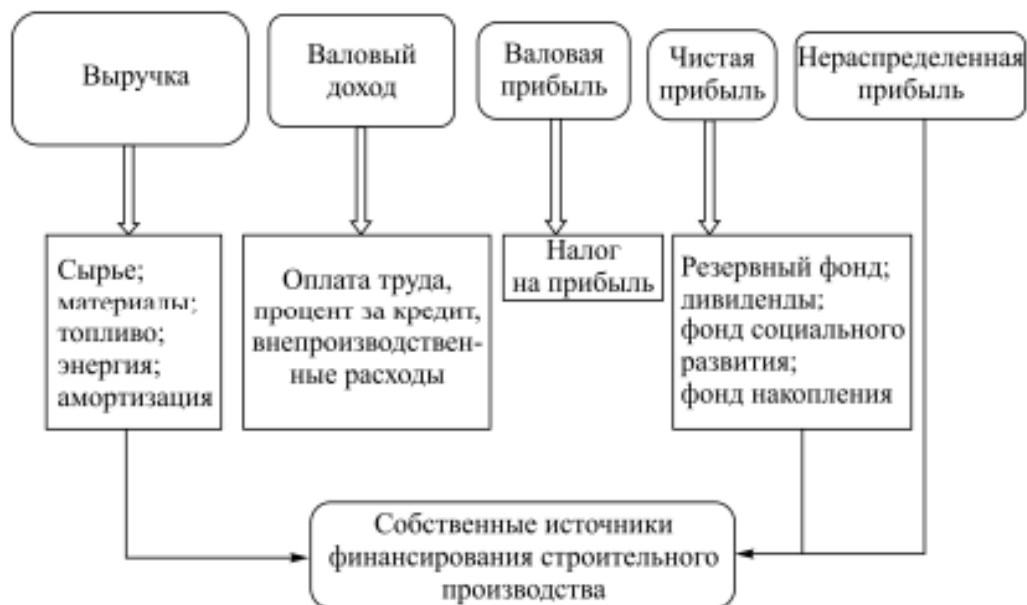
Выручка

Валовый доход

Валовая прибыль

Чистая прибыль

Нераспределенная прибыль

Сырье; материалы; топливо; энергия; амортизация

Оплата труда, процент за кредит, внепроизводственные расходы

Налог на прибыль

Резервный фонд; дивиденды; фонд социального развития; фонд накопления

Собственные источники финансирования строительного производства